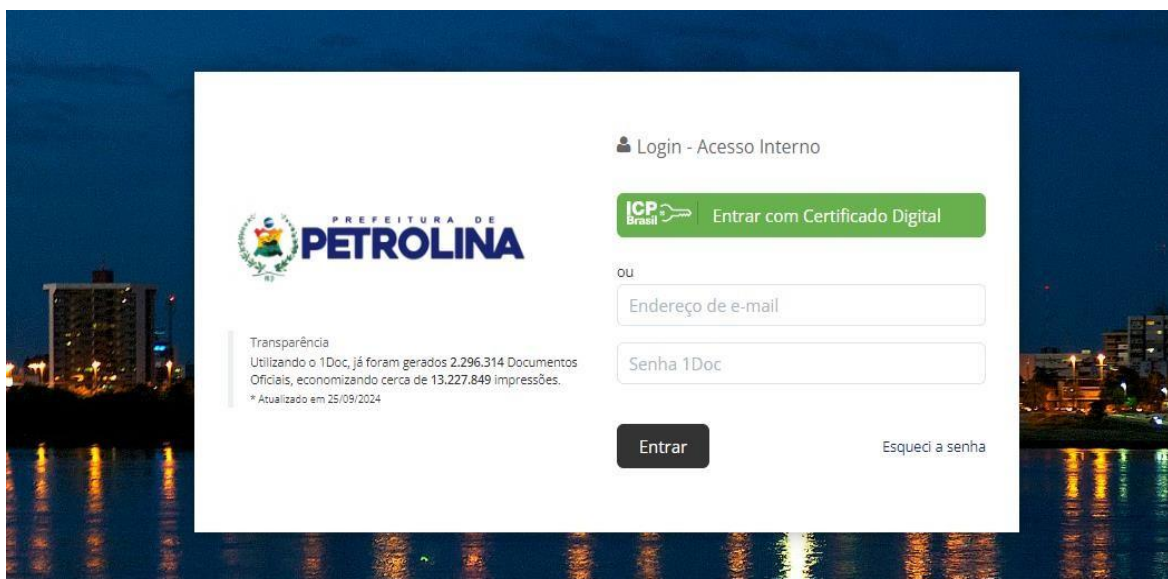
PREFEITURA DE
PETROLINA

Transparência
Utilizando o 1Doc, já foram gerados 2.296.314 Documentos Oficiais, economizando cerca de 13.227.849 impressões.
* Atualizado em 25/09/2024

Login - Acesso Interno

ICP Brasil Entrar com Certificado Digital

ou

Endereço de e-mail

Senha 1Doc

Entrar

Esqueci a senha